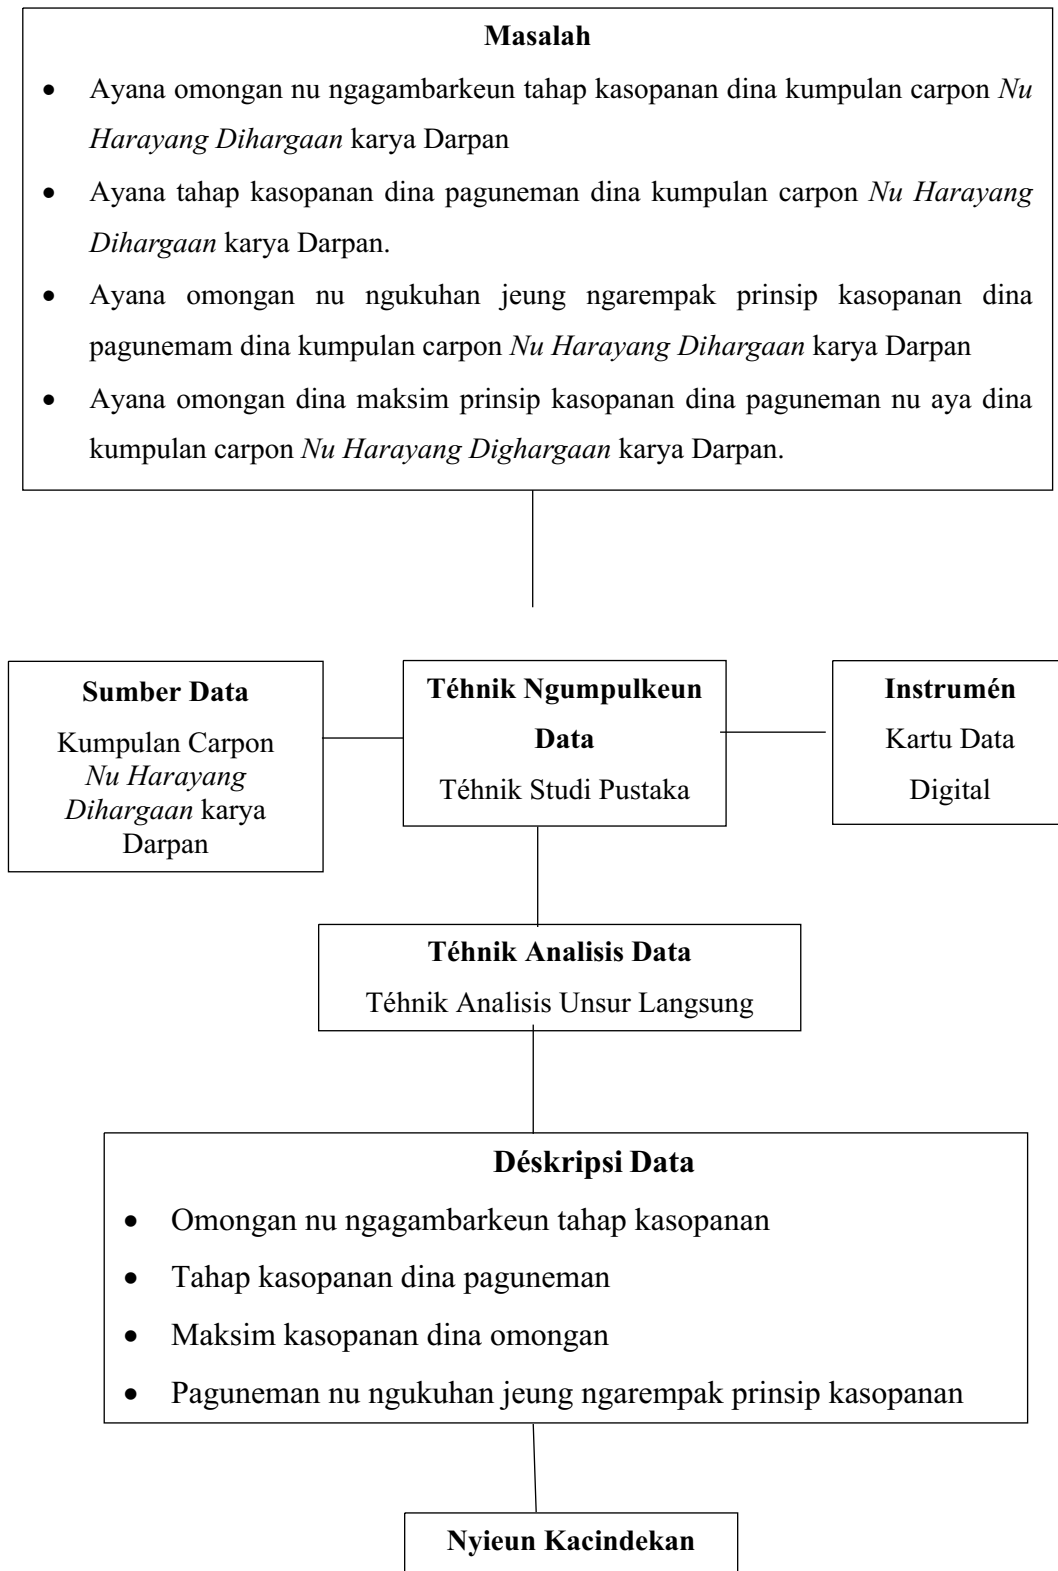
**Masalah**

- Ayana omongan nu ngagambarkeun tahap kasopanan dina kumpulan carpon *Nu Harayang Dihargaan* karya Darpan
- Ayana tahap kasopanan dina paguneman dina kumpulan carpon *Nu Harayang Dihargaan* karya Darpan.
- Ayana omongan nu ngukuhan jeung ngarempak prinsip kasopanan dina pagunemam dina kumpulan carpon *Nu Harayang Dihargaan* karya Darpan
- Ayana omongan dina maksim prinsip kasopanan dina paguneman nu aya dina kumpulan carpon *Nu Harayang Dighargaan* karya Darpan.

**Sumber Data**
Kumpulan Carpon *Nu Harayang Dihargaan* karya Darpan

**Téhnik Ngumpulkeun Data**
Téhnik Studi Pustaka

**Instrumén**
Kartu Data Digital

**Téhnik Analisis Data**
Téhnik Analisis Unsur Langsung

**Déskripsi Data**

- Omongan nu ngagambarkeun tahap kasopanan
- Tahap kasopanan dina paguneman
- Maksim kasopanan dina omongan
- Paguneman nu ngukuhan jeung ngarempak prinsip kasopanan

**Nyieun Kacindekan**